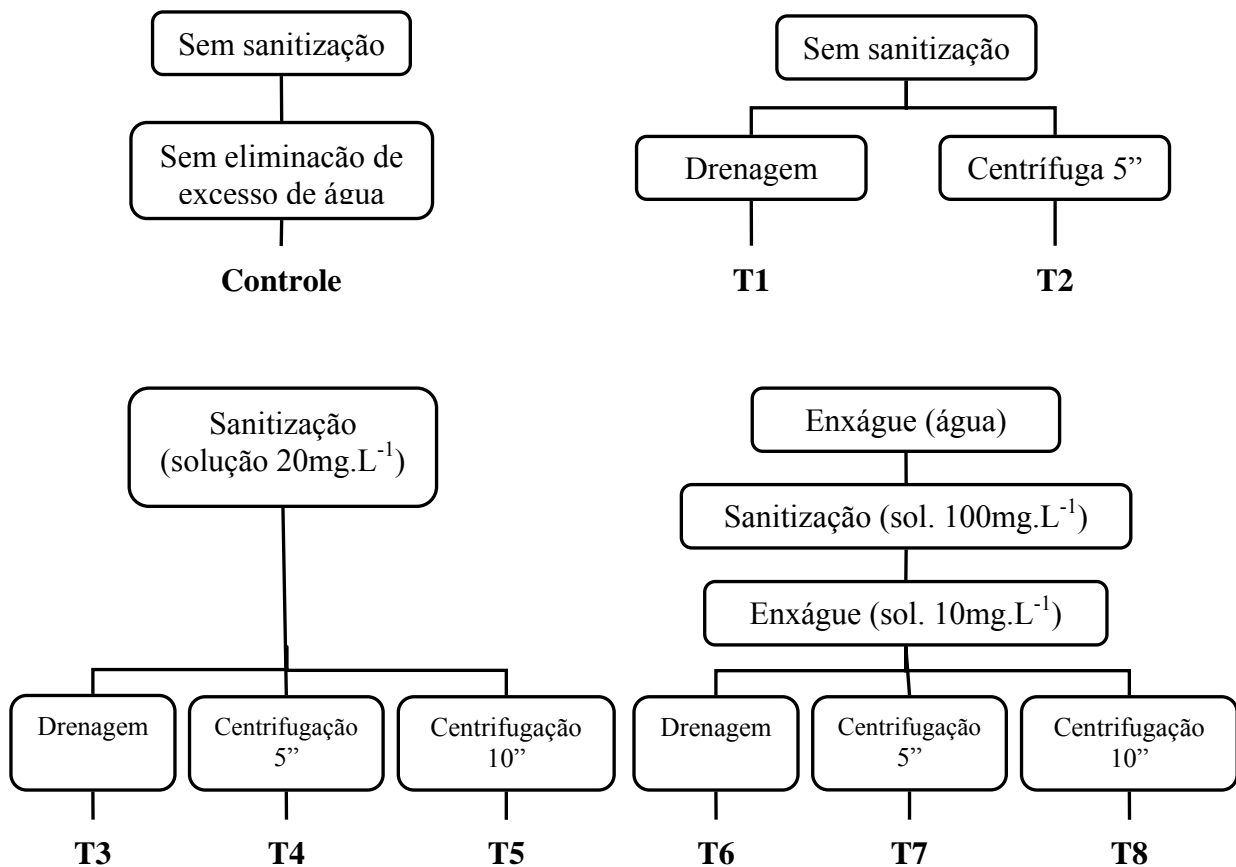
Sem sanitização

Sem eliminacão de excesso de água

**Controle**

Sem sanitização

Drenagem

Centrífuga 5”

**T1**

**T2**

Sanitização (solução 20mg.L$^{-1}$)

Drenagem

Centrifugação 5”

Centrifugação 10”

**T3**

**T4**

**T5**

Enxágue (água)

Sanitização (sol. 100mg.L$^{-1}$)

Enxágue (sol. 10mg.L$^{-1}$)

Drenagem

Centrifugação 5”

Centrifugação 10”

**T6**

**T7**

**T8**